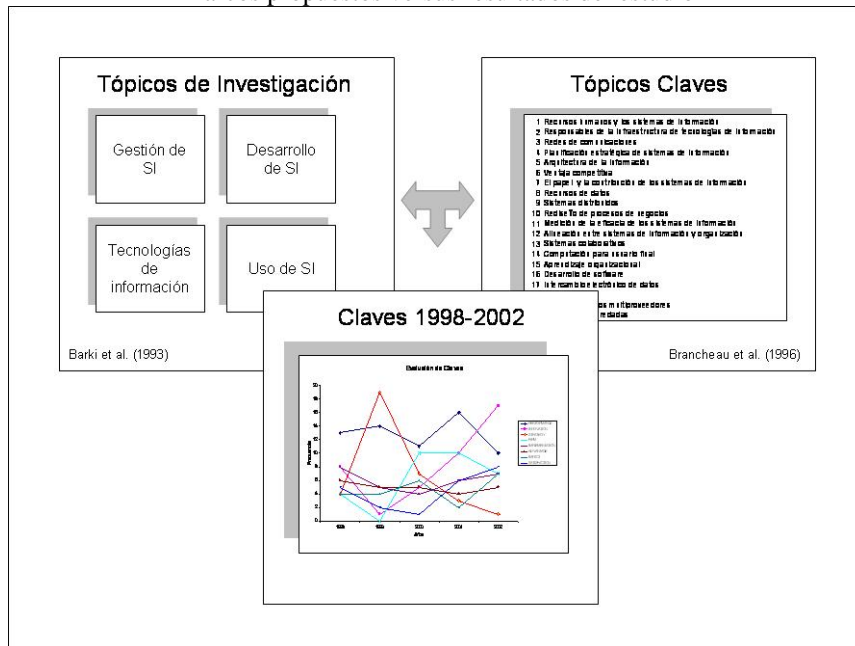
Tópicos de Investigación

Gestión de SI

Desarrollo de SI

Tecnologías de información

Uso de SI

Barki et al. (1993)

Tópicos Claves

1 Recursos humanos y los sistemas de información
2 Responsables de la infraestructura de tecnologías de información
3 Redes de comunicaciones
4 Planificación estratégica de sistemas de información
5 Arquitectura de la información
6 Ventaja competitiva
7 El papel y la contribución de los sistemas de información
8 Recursos de datos
9 Sistemas distribuidos
10 Rediseño de procesos de negocios
11 Medición de la eficacia de los sistemas de información
12 Alineación entre sistemas de información y organización
13 Sistemas colaborativos
14 Computación para usuario final
15 Aprendizaje organizacional
16 Desarrollo de software
17 Intercambio electrónico de datos
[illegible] os multiproveedores
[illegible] redadas

Brancheau et al. (1996)

Claves 1998-2002

Evolución de Claves

Porcentaje

Año

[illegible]